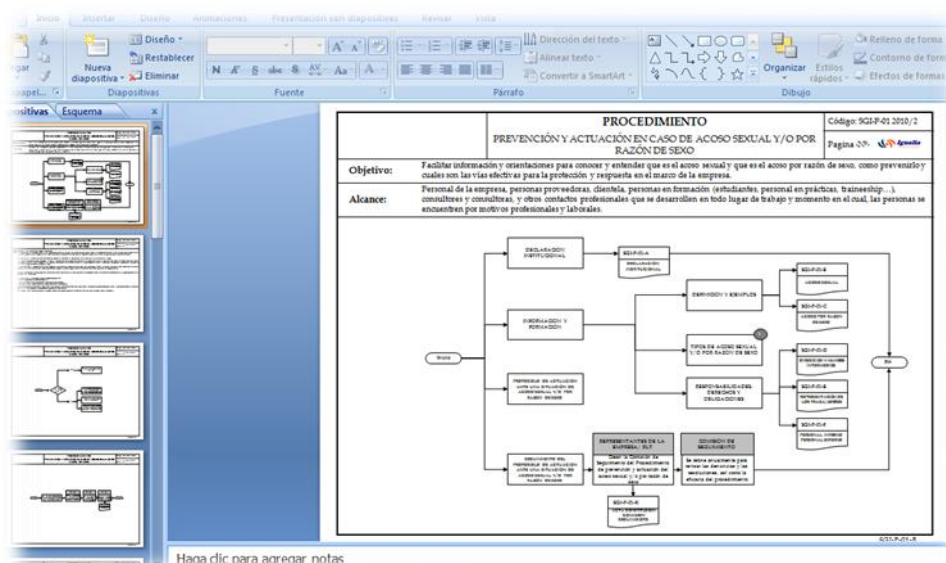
Inicio Insertar Diseño Animaciones Presentación con diapositivas Revisar Vista

Pegar Nueva diapositiva Diseño Restablecer Eliminar Portapapeles Diapositivas Fuente Párrafo Dirección del texto Alinear texto Convertir a SmartArt Organizar Estilos rápidos Relleno de forma Contorno de forma Efectos de formas Dibujo

Diapositivas Esquema

| PROCEDIMIENTO | Código: SGI-P-01 2010/2 |
|---|---|
| PREVENCIÓN Y ACTUACIÓN EN CASO DE ACOSO SEXUAL Y/O POR RAZÓN DE SEXO | Pagina -3/-4- |

| Objetivo: | Facilitar información y orientaciones para conocer y entender que es el acoso sexual y que es el acoso por razón de sexo, como prevenirlo y cuales son las vías efectivas para la protección y respuesta en el marco de la empresa. |
|---|---|
| Alcance: | Personal de la empresa, personas proveedoras, clientela, personas en formación (estudiantes, personal en prácticas, traineeship…), consultores y consultoras, y otros contactos profesionales que se desarrollen en todo lugar de trabajo y momento en el cual, las personas se encuentren por motivos profesionales y laborales. |

Inicio
DECLARACION INSTITUCIONAL
SGI-P-01-A DECLARACION INSTITUCIONAL
INFORMACION Y FORMACION
DEFINICION Y EJEMPLOS
SGI-P-01-B ACOSO SEXUAL
SGI-P-01-C ACOSO POR RAZON DE SEXO
TIPOS DE ACOSO SEXUAL Y/O POR RAZON DE SEXO
PROTOCOLO DE ACTUACION ANTE UNA SITUACION DE ACOSO SEXUAL Y/O POR RAZON DE SEXO
RESPONSABILIDAD DEL DERECHOS Y OBLIGACIONES
SGI-P-01-D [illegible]
SGI-P-01-E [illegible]
SGI-P-01-F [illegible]
Fin
SEGUIMIENTO DEL PROTOCOLO DE ACTUACION ANTE UNA SITUACION DE ACOSO SEXUAL Y/O POR RAZON DE SEXO
REPRESENTANTES DE LA EMPRESA / RLT
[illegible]
COMISION DE SEGUIMIENTO
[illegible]
SGI-P-01-G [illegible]

Haga clic para agregar notas